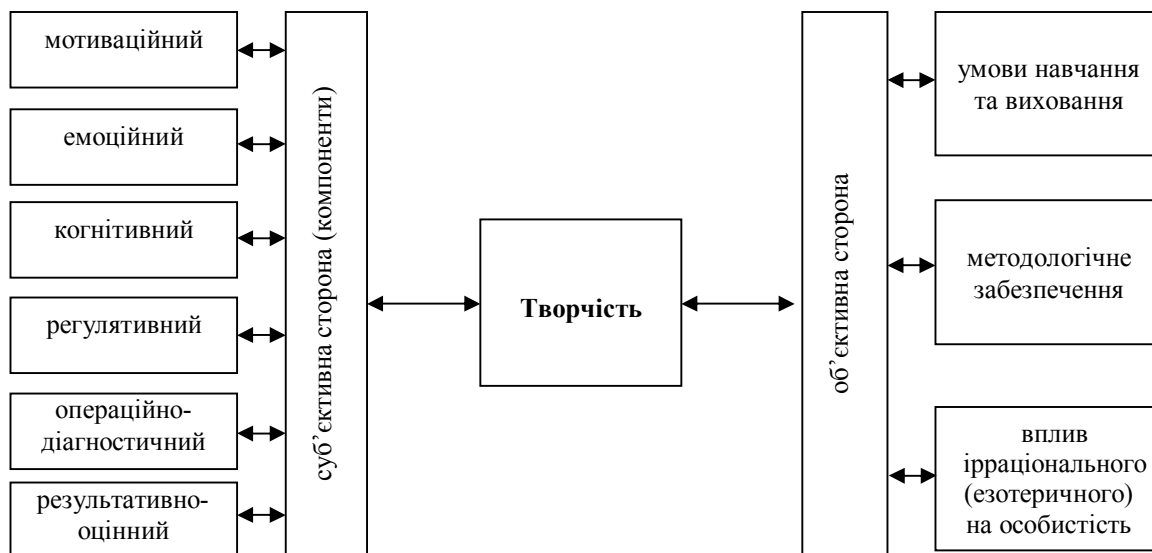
мотиваційний

емоційний

когнітивний

регулятивний

операційно-діагностичний

результативно-оцінний

суб'єктивна сторона (компоненти)

Творчість

об'єктивна сторона

умови навчання та виховання

методологічне забезпечення

вплив ірраціонального (езотеричного) на особистість